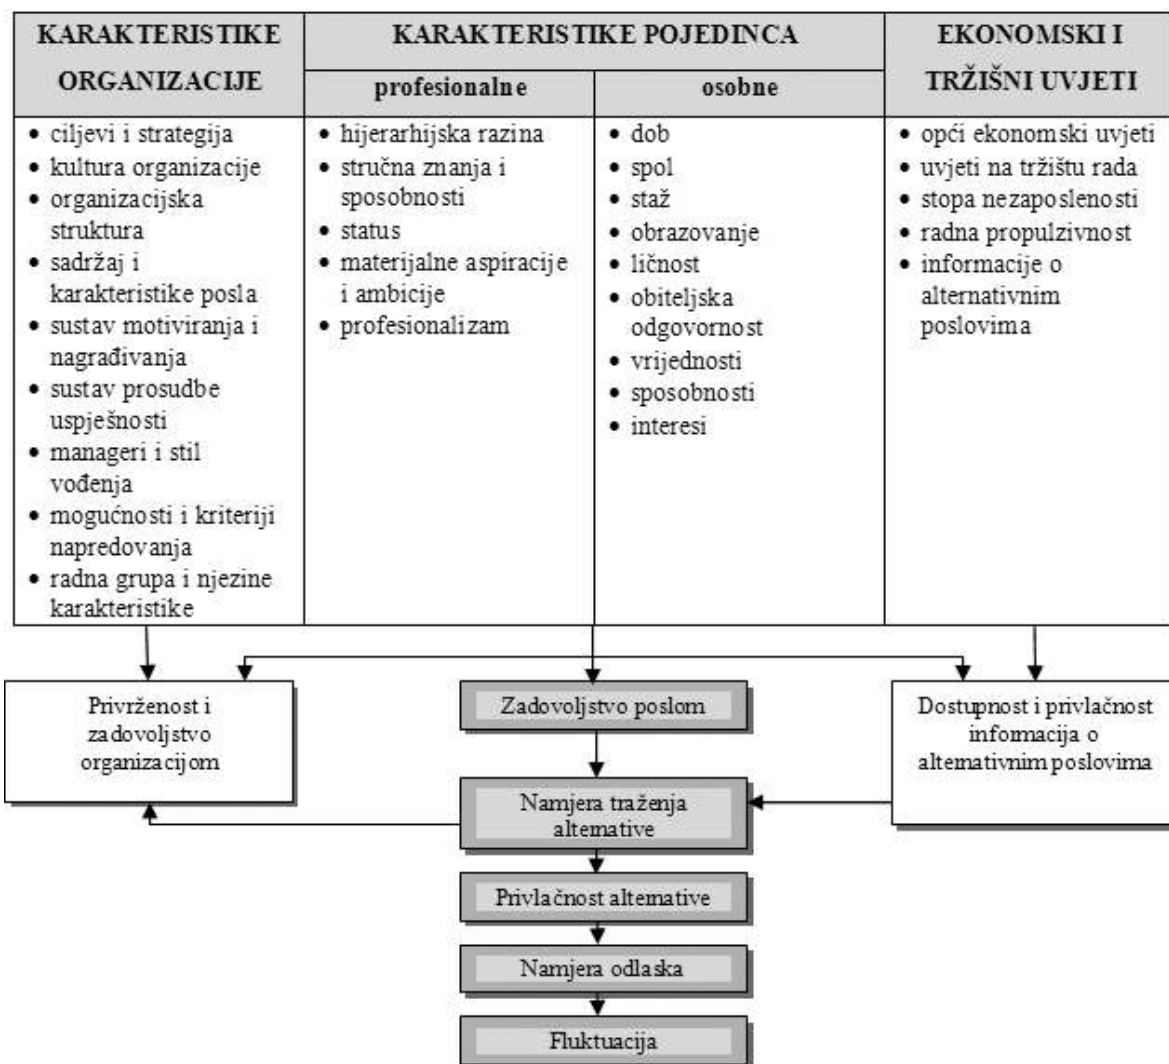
| KARAKTERISTIKE ORGANIZACIJE | KARAKTERISTIKE POJEDINCA | | EKONOMSKI I TRŽIŠNI UVJETI |
|---|---|---|---|
| | profesionalne | osobne | |
| • ciljevi i strategija • kultura organizacije • organizacijska struktura • sadržaj i karakteristike posla • sustav motiviranja i nagrađivanja • sustav prosudbe uspješnosti • manageri i stil vođenja • mogućnosti i kriteriji napredovanja • radna grupa i njezine karakteristike | • hijerarhijska razina • stručna znanja i sposobnosti • status • materijalne aspiracije i ambicije • profesionalizam | • dob • spol • staž • obrazovanje • ličnost • obiteljska odgovornost • vrijednosti • sposobnosti • interesi | • opći ekonomski uvjeti • uvjeti na tržištu rada • stopa nezaposlenosti • radna propulzivnost • informacije o alternativnim poslovima |

Privrženost i zadovoljstvo organizacijom

Zadovoljstvo poslom

Dostupnost i privlačnost informacija o alternativnim poslovima

Namjera traženja alternative

Privlačnost alternative

Namjera odlaska

Fluktuacija